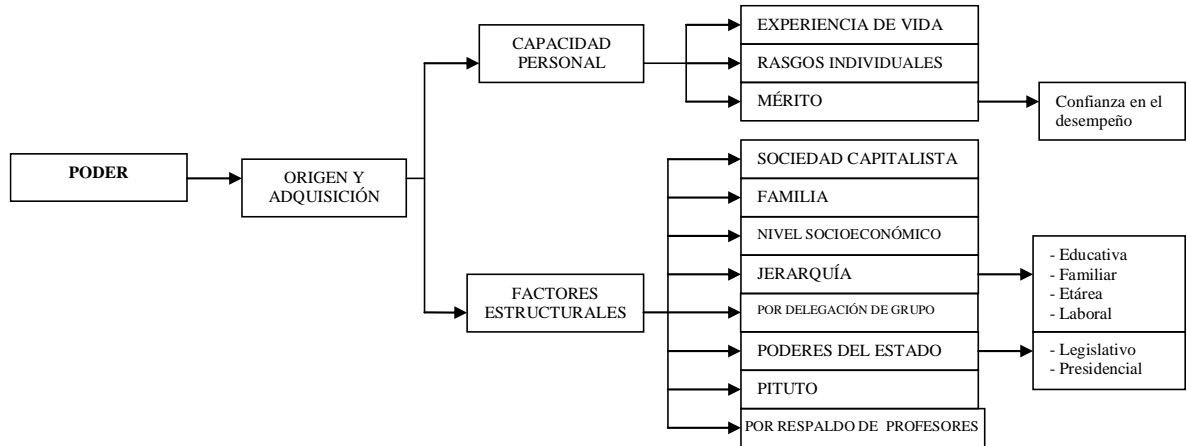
PODER

ORIGEN Y ADQUISICIÓN

CAPACIDAD PERSONAL

EXPERIENCIA DE VIDA

RASGOS INDIVIDUALES

MÉRITO

Confianza en el desempeño

FACTORES ESTRUCTURALES

SOCIEDAD CAPITALISTA

FAMILIA

NIVEL SOCIOECONÓMICO

JERARQUÍA

- Educativa
- Familiar
- Etárea
- Laboral

POR DELEGACIÓN DE GRUPO

PODERES DEL ESTADO

- Legislativo
- Presidencial

PITUTO

POR RESPALDO DE PROFESORES